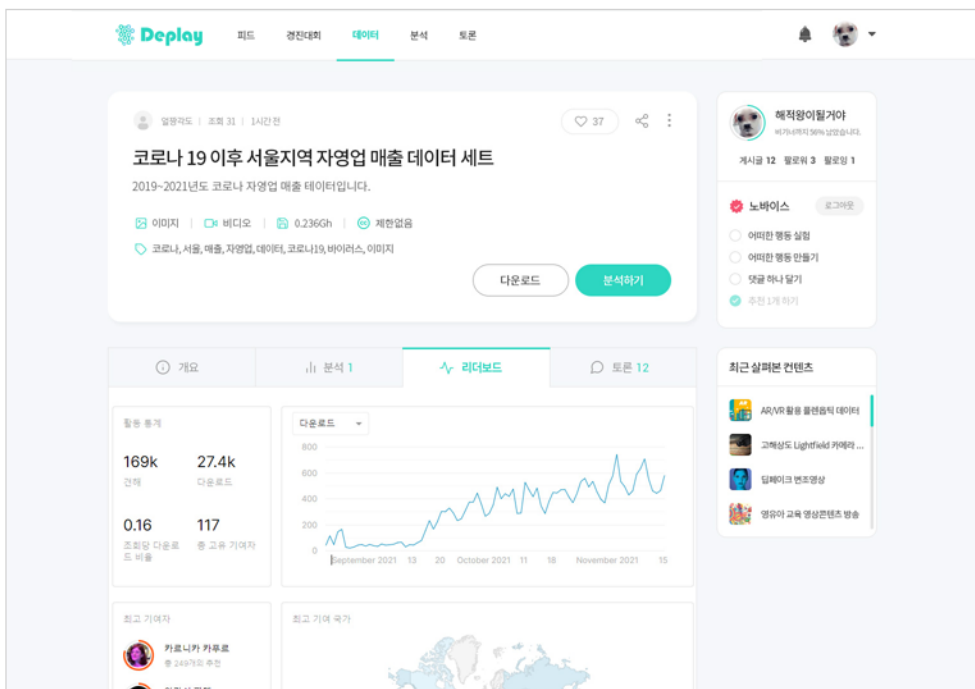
Deplay 피드 경진대회 데이터 분석 토론

얼왕각도 | 조회 31 | 1시간 전

37

코로나 19 이후 서울지역 자영업 매출 데이터 세트

2019~2021년도 코로나 자영업 매출 데이터입니다.

이미지 | 비디오 | 0.236Gh | 제한없음

코로나, 서울, 매출, 자영업, 데이터, 코로나19, 바이러스, 이미지

다운로드 분석하기

해적왕이될거야
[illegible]

게시글 12 팔로워 3 팔로잉 1

노바이스 로그아웃
어떠한 행동 실험
어떠한 행동 만들기
댓글 하나 달기
추천 1개 하기

개요 분석 1 리더보드 토론 12

활동 통계
169k 건체
27.4k 다운로드
0.16 조회당 다운로드 비율
117 총 고유 기여자

다운로드
800
600
400
200
0
September 2021 13 20 October 2021 11 18 November 2021 15

최근 살펴본 컨텐츠
AR/VR 활용 플랫폼틱 데이터
고해상도 Lightfield 카메라 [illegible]
딥페이크 변조영상
영유아 교육 영상콘텐츠 방송

최고 기여자
카르니카 카루르
총 249개의 추천
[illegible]

최고 기여 국가